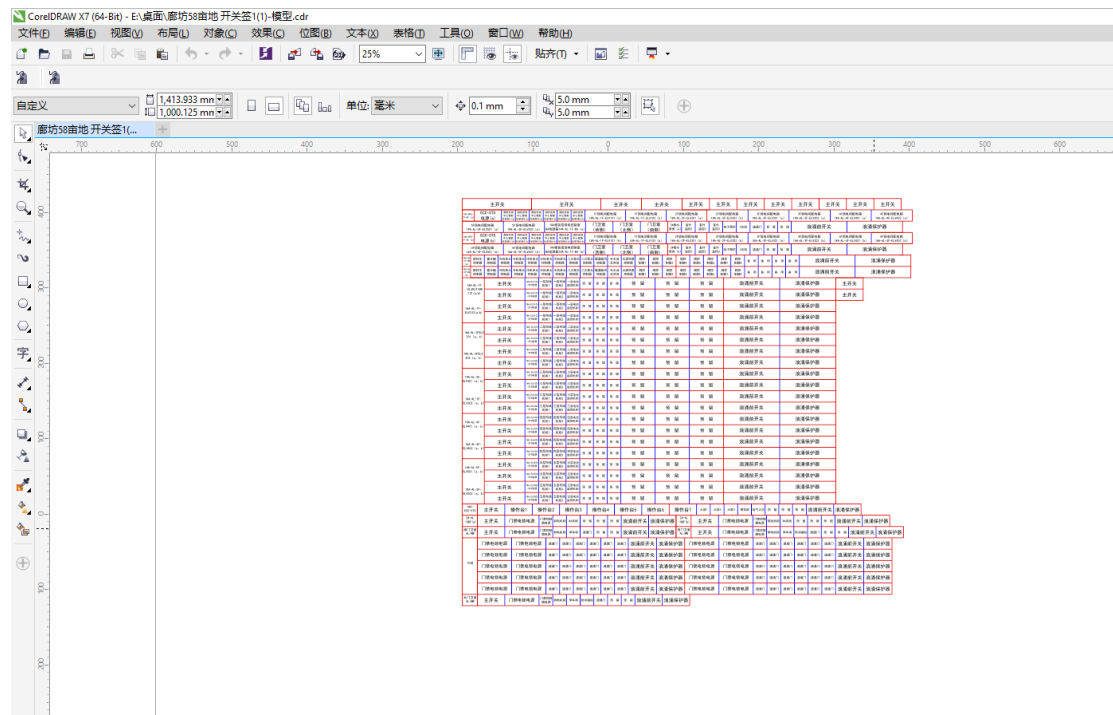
CorelDRAW X7 (64-Bit) - E:\桌面\廊坊58亩地 开关签1(1)-模型.cdr

文件(F) 编辑(E) 视图(V) 布局(L) 对象(C) 效果(C) 位图(B) 文本(X) 表格(T) 工具(O) 窗口(W) 帮助(H)

25%

贴齐(T)

自定义

1,413.933 mm
1,000.125 mm

单位: 毫米

0.1 mm

5.0 mm
5.0 mm

廊坊58亩地 开关签1(...

700 600 500 400 300 200 100 0 100 200 300 400 500 600

字

| 主开关 | 主开关 | 主开关 | 主开关 | 主开关 | 主开关 | 主开关 | 主开关 | 主开关 | 主开关 | 主开关 |
|---|---|---|---|---|---|---|---|---|---|---|

浪涌保护器

主开关

门禁电梯电源

操作台1 操作台2 操作台3 操作台4 操作台5 操作台6 操作台7

漏电保护开关

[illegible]